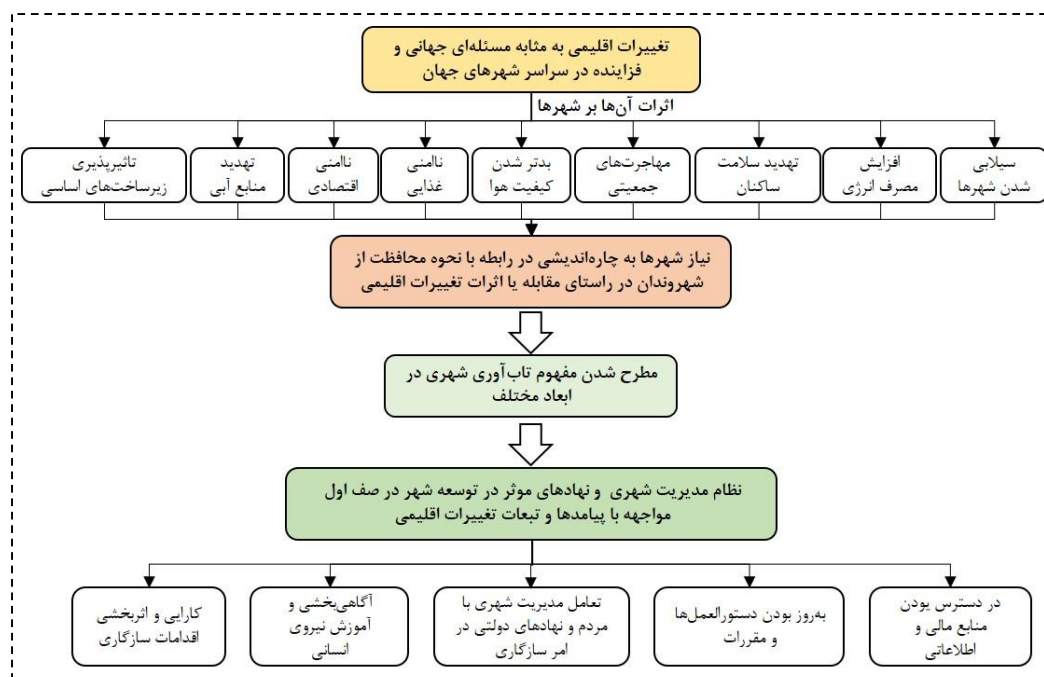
تغییرات اقلیمی به مثابه مسئله‌ای جهانی و فزاینده در سراسر شهرهای جهان

اثرات آن‌ها بر شهرها

سیلابی شدن شهرها

افزایش مصرف انرژی

تهدید سلامت ساکنان

مهاجرت‌های جمعیتی

بدتر شدن کیفیت هوا

ناامنی غذایی

ناامنی اقتصادی

تهدید منابع آبی

تاثیرپذیری زیرساخت‌های اساسی

نیاز شهرها به چاره‌اندیشی در رابطه با نحوه محافظت از شهروندان در راستای مقابله با اثرات تغییرات اقلیمی

مطرح شدن مفهوم تاب‌آوری شهری در ابعاد مختلف

نظام مدیریت شهری و نهادهای موثر در توسعه شهر در صف اول مواجهه با پیامدها و تبعات تغییرات اقلیمی

در دسترس بودن منابع مالی و اطلاعاتی

به‌روز بودن دستورالعمل‌ها و مقررات

تعامل مدیریت شهری با مردم و نهادهای دولتی در امر سازگاری

آگاهی‌بخشی و آموزش نیروی انسانی

کارایی و اثربخشی اقدامات سازگاری